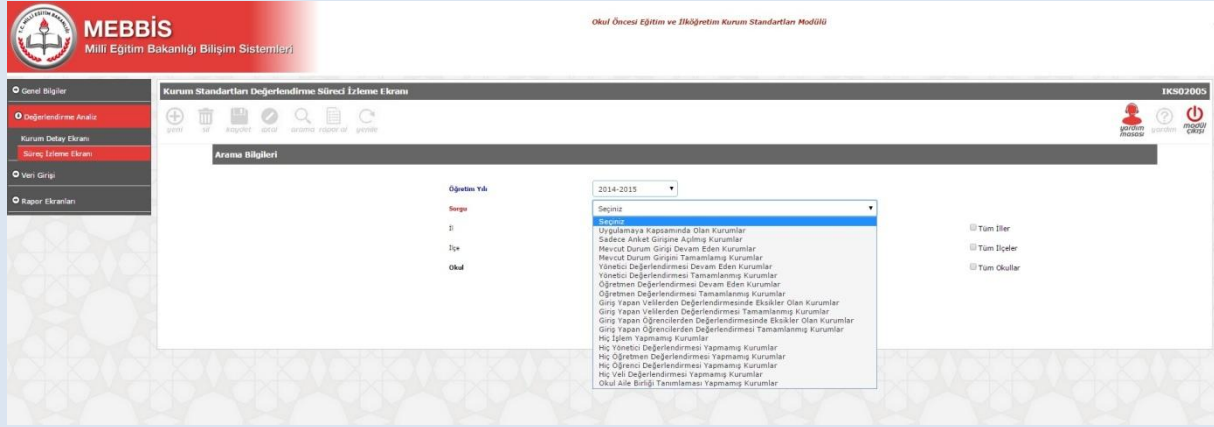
T.C. MİLLİ EĞİTİM BAKANLIĞI

MEBBİS
Milli Eğitim Bakanlığı Bilişim Sistemleri

Okul Öncesi Eğitim ve İlköğretim Kurum Standartları Modülü

Genel Bilgiler
Değerlendirme Analiz
Kurum Detay Ekranı
Süreç İzleme Ekranı
Veri Girişi
Rapor Ekranları

Kurum Standartları Değerlendirme Süreci İzleme Ekranı

IKS02005

yeni sil kaydet iptal arama rapor al yenile

yardım masası yardım modül çıkışı

Arama Bilgileri

Öğretim Yılı 2014-2015

Sorgu Seçiniz

İl

İlçe

Okul

Tüm İller

Tüm İlçeler

Tüm Okullar

Seçiniz
Uygulamaya Kapsamında Olan Kurumlar
Sadece Anket Girişine Açılmış Kurumlar
Mevcut Durum Girişi Devam Eden Kurumlar
Mevcut Durum Girişini Tamamlamış Kurumlar
Yönetici Değerlendirmesi Devam Eden Kurumlar
Yönetici Değerlendirmesi Tamamlanmış Kurumlar
Öğretmen Değerlendirmesi Devam Eden Kurumlar
Öğretmen Değerlendirmesi Tamamlanmış Kurumlar
Giriş Yapan Velilerden Değerlendirmesinde Eksikler Olan Kurumlar
Giriş Yapan Velilerden Değerlendirmesi Tamamlanmış Kurumlar
Giriş Yapan Öğrencilerden Değerlendirmesinde Eksikler Olan Kurumlar
Giriş Yapan Öğrencilerden Değerlendirmesi Tamamlanmış Kurumlar
Hiç İşlem Yapmamış Kurumlar
Hiç Yönetici Değerlendirmesi Yapmamış Kurumlar
Hiç Öğretmen Değerlendirmesi Yapmamış Kurumlar
Hiç Öğrenci Değerlendirmesi Yapmamış Kurumlar
Hiç Veli Değerlendirmesi Yapmamış Kurumlar
Okul Aile Birliği Tanımlaması Yapmamış Kurumlar